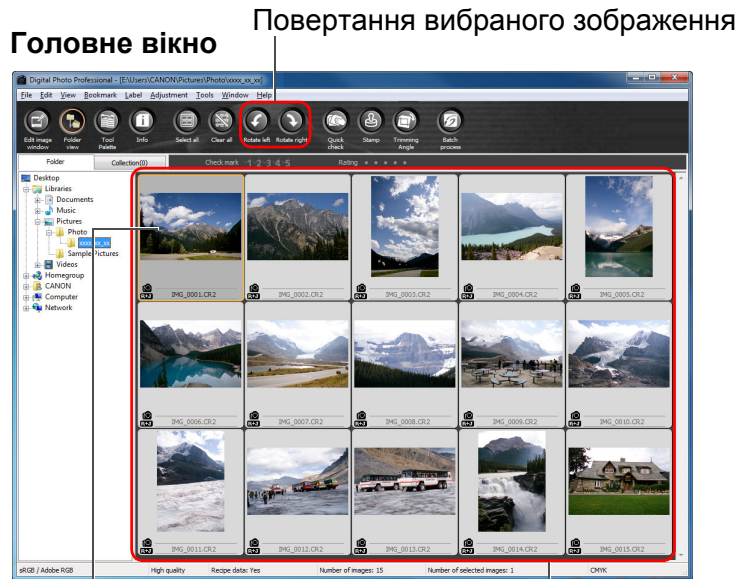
Повертання вибраного зображення

Головне вікно

Digital Photo Professional - [E:\Users\CANON\Pictures\Photo\xxxx_xx_xx]

File Edit View Bookmark Label Adjustment Tools Window Help

Edit image window
Folder view
Tool Palette
Info
Select all
Clear all
Rotate left
Rotate right
Quick check
Stamp
Trimming Angle
Batch process

Folder
Collection(0)
Check mark 1 2 3 4 5
Rating

Desktop
Libraries
Documents
Music
Pictures
Photo
xxxx_xx_xx
Sample Pictures
Videos
Homegroup
CANON
Computer
Network

IMG_0001.CR2
IMG_0002.CR2
IMG_0003.CR2
IMG_0004.CR2
IMG_0005.CR2
IMG_0006.CR2
IMG_0007.CR2
IMG_0008.CR2
IMG_0009.CR2
IMG_0010.CR2
IMG_0011.CR2
IMG_0012.CR2
IMG_0013.CR2
IMG_0014.CR2
IMG_0015.CR2

sRGB / Adobe RGB
High quality
Recipe data: Yes
Number of images: 15
Number of selected images: 1
CMYK